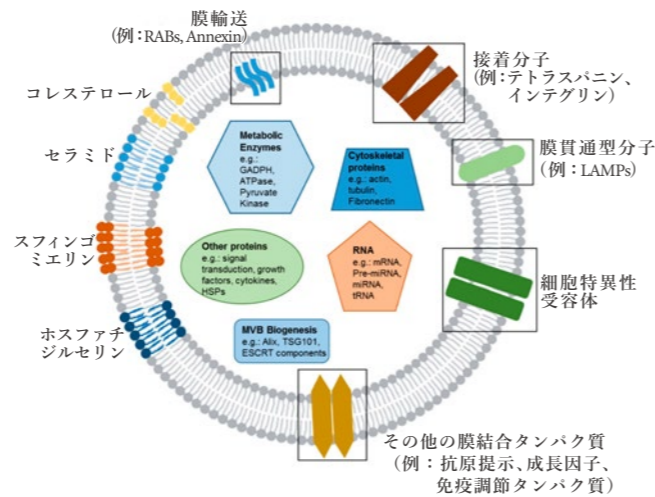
膜輸送
(例：RABs, Annexin)

接着分子
(例：テトラスパニン、インテグリン)

コレステロール

膜貫通型分子
(例：LAMPs)

セラミド

スフィンゴミエリン

細胞特異性受容体

ホスファチジルセリン

Metabolic Enzymes
e.g.: GADPH, ATPase, Pyruvate Kinase

Cytoskeletal proteins
e.g.: actin, tubulin, Fibronectin

Other proteins
e.g.: signal transduction, growth factors, cytokines, HSPs

RNA
e.g.: mRNA, Pre-mRNA, miRNA, tRNA

MVB Biogenesis
e.g.: Alix, TSG101, ESCRT components

その他の膜結合タンパク質
(例：抗原提示、成長因子、免疫調節タンパク質)